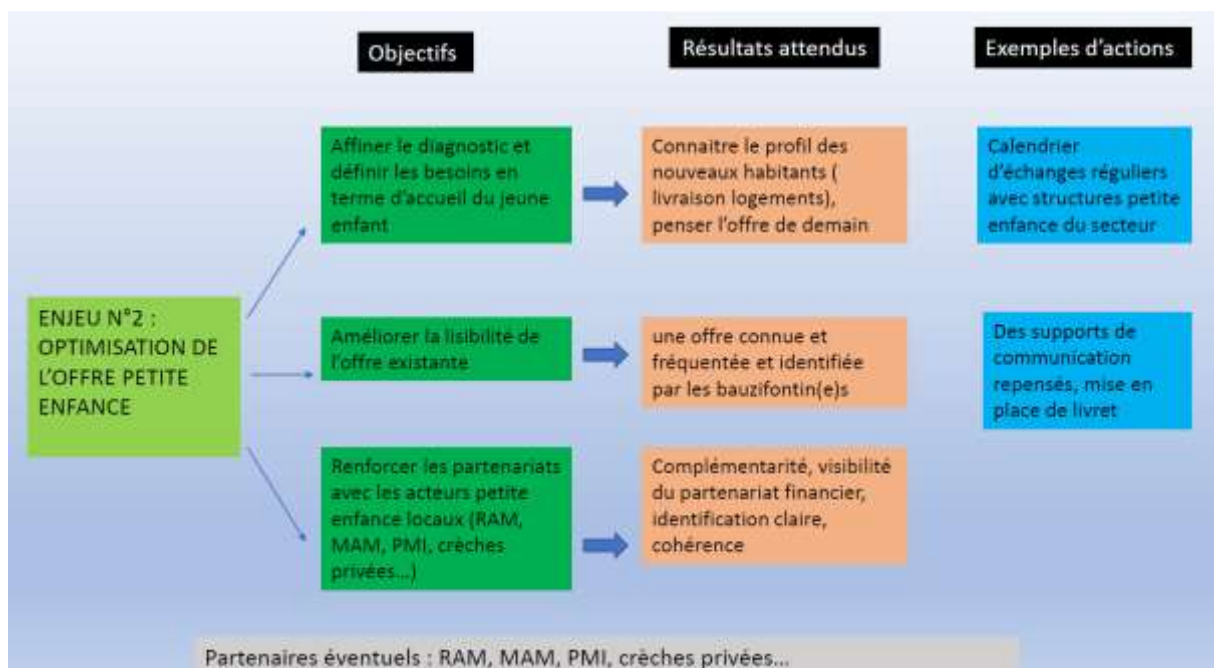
Objectifs

Résultats attendus

Exemples d'actions

ENJEU N°2 : OPTIMISATION DE L'OFFRE PETITE ENFANCE

Affiner le diagnostic et définir les besoins en terme d'accueil du jeune enfant

Connaitre le profil des nouveaux habitants ( livraison logements), penser l'offre de demain

Calendrier d'échanges réguliers avec structures petite enfance du secteur

Améliorer la lisibilité de l'offre existante

une offre connue et fréquentée et identifiée par les bauzifontin(e)s

Des supports de communication repensés, mise en place de livret

Renforcer les partenariats avec les acteurs petite enfance locaux (RAM, MAM, PMI, crèches privées…)

Complémentarité, visibilité du partenariat financier, identification claire, cohérence

Partenaires éventuels : RAM, MAM, PMI, crèches privées…